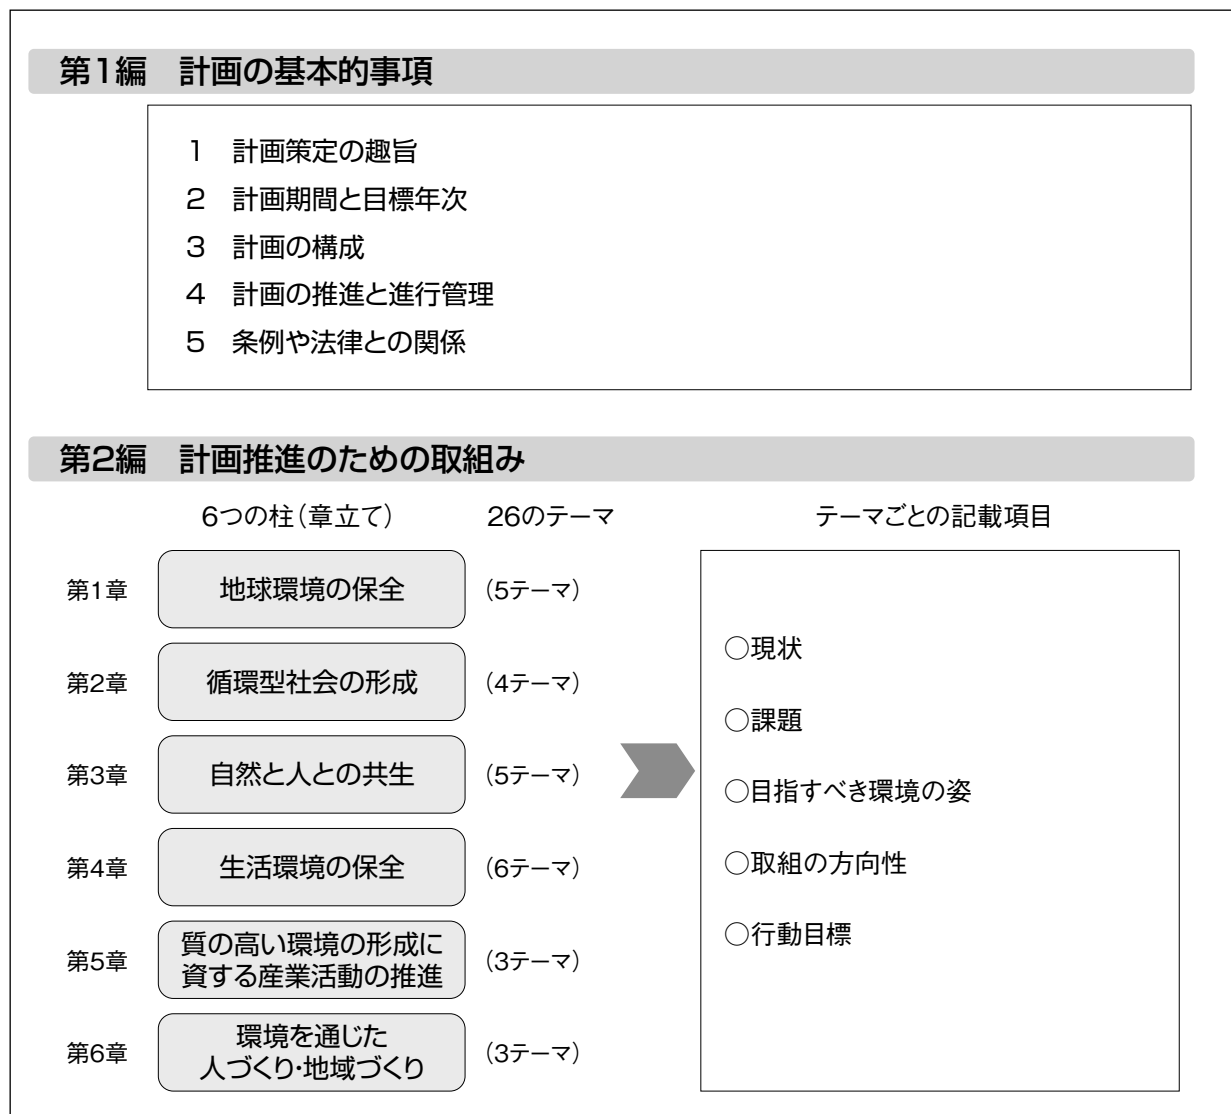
第1編　計画の基本的事項

1　計画策定の趣旨
2　計画期間と目標年次
3　計画の構成
4　計画の推進と進行管理
5　条例や法律との関係

第2編　計画推進のための取組み

6つの柱（章立て）　26のテーマ　テーマごとの記載項目

第1章　地球環境の保全　（5テーマ）
第2章　循環型社会の形成　（4テーマ）
第3章　自然と人との共生　（5テーマ）
第4章　生活環境の保全　（6テーマ）
第5章　質の高い環境の形成に資する産業活動の推進　（3テーマ）
第6章　環境を通じた人づくり･地域づくり　（3テーマ）

○現状
○課題
○目指すべき環境の姿
○取組の方向性
○行動目標